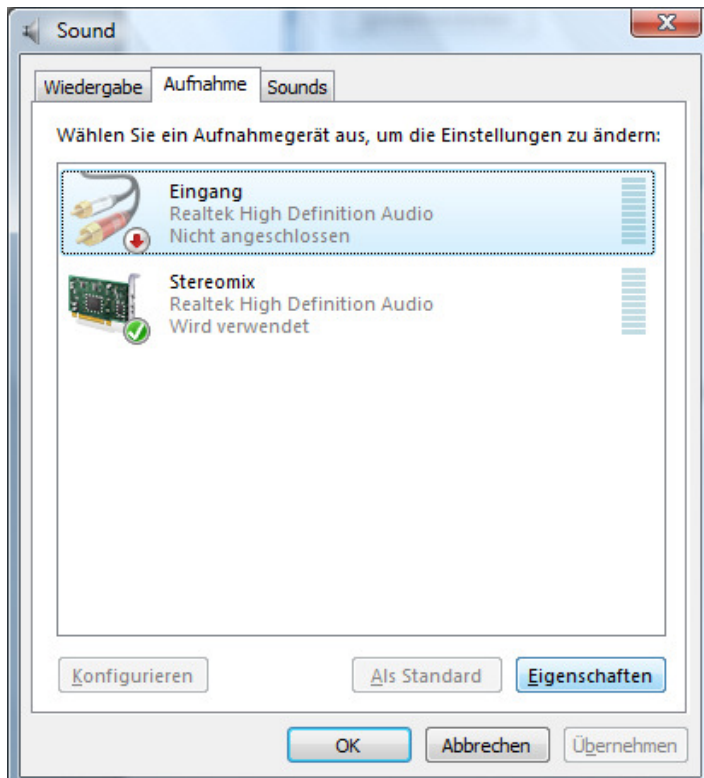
Sound

Wiedergabe | Aufnahme | Sounds

Wählen Sie ein Aufnahmegerät aus, um die Einstellungen zu ändern:

Eingang
Realtek High Definition Audio
Nicht angeschlossen

Stereomix
Realtek High Definition Audio
Wird verwendet

Konfigurieren

Als Standard

Eigenschaften

OK

Abbrechen

Übernehmen